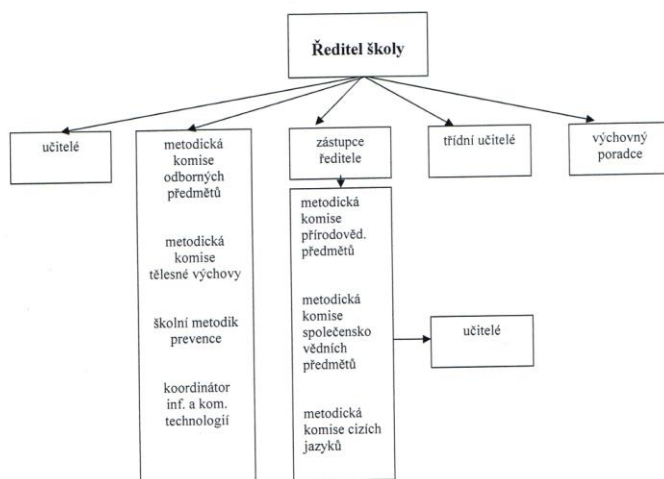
Ředitel školy

učitelé

metodická komise odborných předmětů

metodická komise tělesné výchovy

školní metodik prevence

koordinátor inf. a kom. technologií

zástupce ředitele

metodická komise přírodověd. předmětů

metodická komise společensko vědních předmětů

metodická komise cizích jazyků

učitelé

třídní učitelé

výchovný poradce